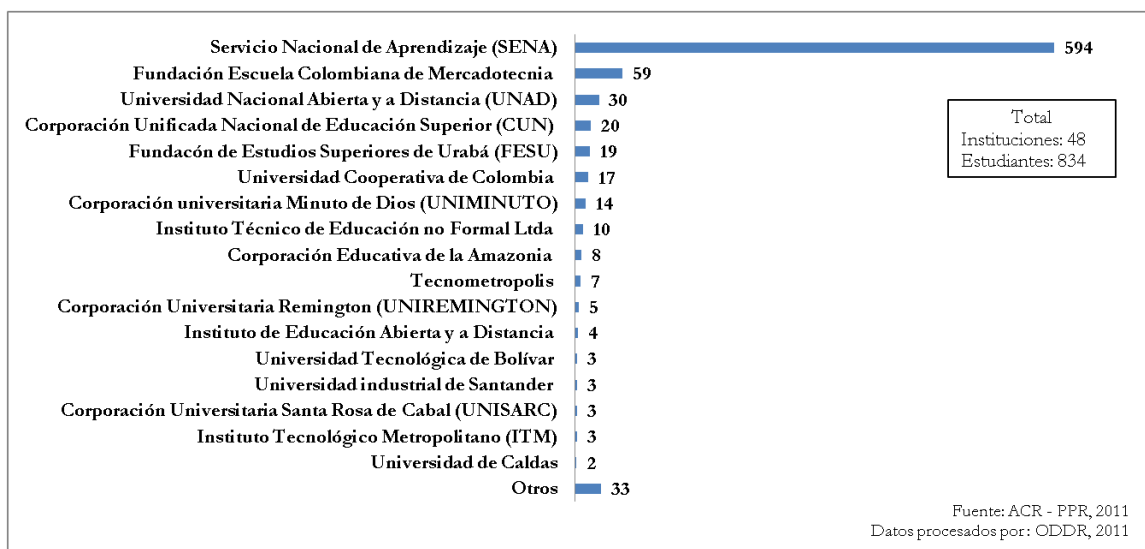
Servicio Nacional de Aprendizaje (SENA) 594
Fundación Escuela Colombiana de Mercadotecnia 59
Universidad Nacional Abierta y a Distancia (UNAD) 30
Corporación Unificada Nacional de Educación Superior (CUN) 20
Fundacón de Estudios Superiores de Urabá (FESU) 19
Universidad Cooperativa de Colombia 17
Corporación universitaria Minuto de Dios (UNIMINUTO) 14
Instituto Técnico de Educación no Formal Ltda 10
Corporación Educativa de la Amazonia 8
Tecnometropolis 7
Corporación Universitaria Remington (UNIREMINGTON) 5
Instituto de Educación Abierta y a Distancia 4
Universidad Tecnológica de Bolívar 3
Universidad industrial de Santander 3
Corporación Universitaria Santa Rosa de Cabal (UNISARC) 3
Instituto Tecnológico Metropolitano (ITM) 3
Universidad de Caldas 2
Otros 33

Total
Instituciones: 48
Estudiantes: 834

Fuente: ACR - PPR, 2011
Datos procesados por: ODDR, 2011